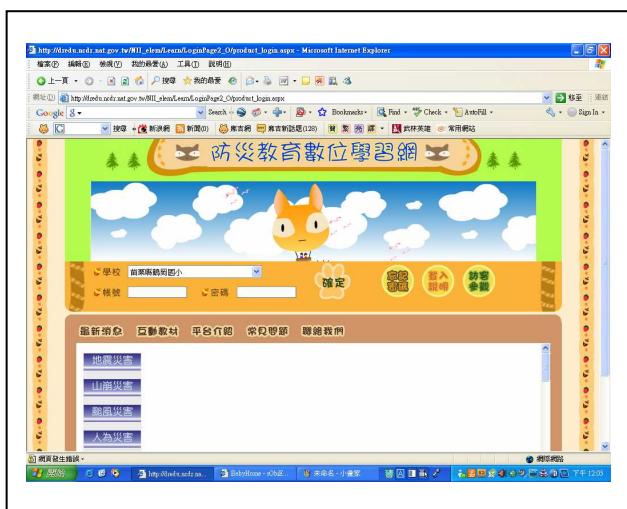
http://dzedu.ncdr.nat.gov.tw/NII_elem/Learn/LoginPage2_O/product_login.aspx - Microsoft Internet Explorer

檔案(F) 編輯(E) 檢視(V) 我的最愛(A) 工具(T) 說明(H)

上一頁 搜尋 我的最愛

網址(D) http://dzedu.ncdr.nat.gov.tw/NII_elem/Learn/LoginPage2_O/product_login.aspx 移至 連結

Google Search Bookmarks Check AutoFill Sign In

搜尋 新浪網 新聞(0) 露天網 露天新話題(128) 武林英雄 常用網站

防災教育數位學習網

學校 前鎮區鎮興國小

帳號 密碼

確定

忘記密碼 加入說明 訪客參觀

最新消息 互動教材 平台介紹 常見問題 聯絡我們

地震災害

山崩災害

颱風災害

人為災害

網頁發生錯誤。

網際網路

開始 http://dzedu.ncdr.na... BabyHome - 0Ch... 未命名 - 小畫家

下午 12:05